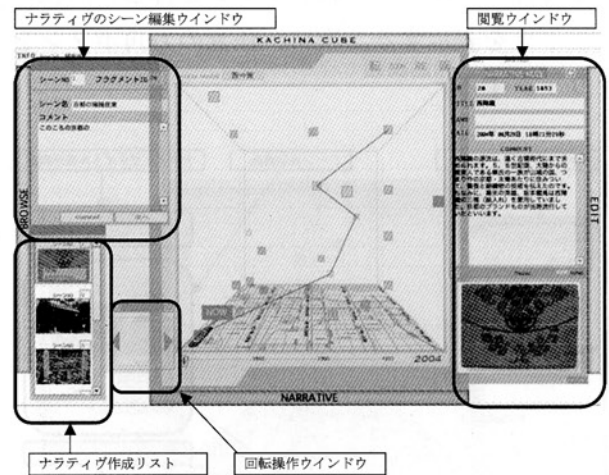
ナラティヴのシーン編集ウインドウ

閲覧ウインドウ

KACHINA CUBE

INFO

シーンNO

フラグメントNO

シーン名 吉郷の城跡故事

コメント

このころの京都の

BROWSE

EDIT

ID 28

YEAR 1893

TITLE 西陣織

2004年 06月29日 18時13分26秒

CONTENT

NOW

2004

NARRATIVE

ナラティヴ作成リスト

回転操作ウインドウ